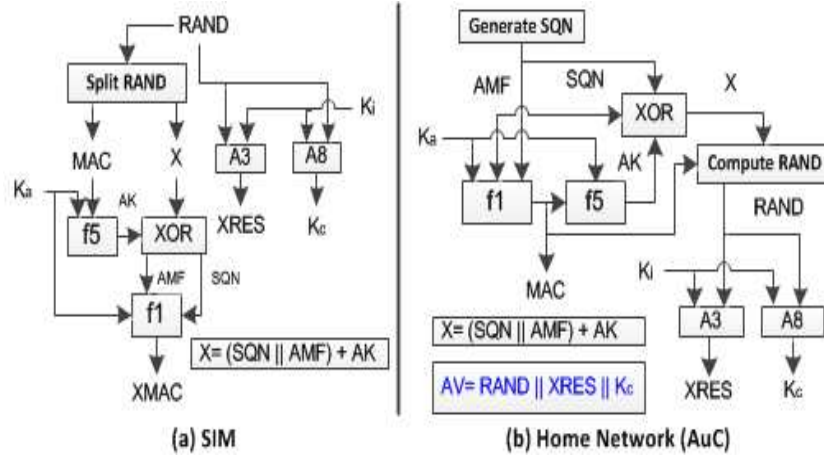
RAND

Split RAND

MAC

X

A3

A8

Ki

Ka

AK

f5

XOR

XRES

Kc

AMF

SQN

f1

X= (SQN || AMF) + AK

XMAC

(a) SIM

Generate SQN

AMF

SQN

X

Ka

XOR

AK

Compute RAND

f1

f5

RAND

MAC

Ki

X= (SQN || AMF) + AK

A3

A8

AV= RAND || XRES || Kc

XRES

Kc

(b) Home Network (AuC)